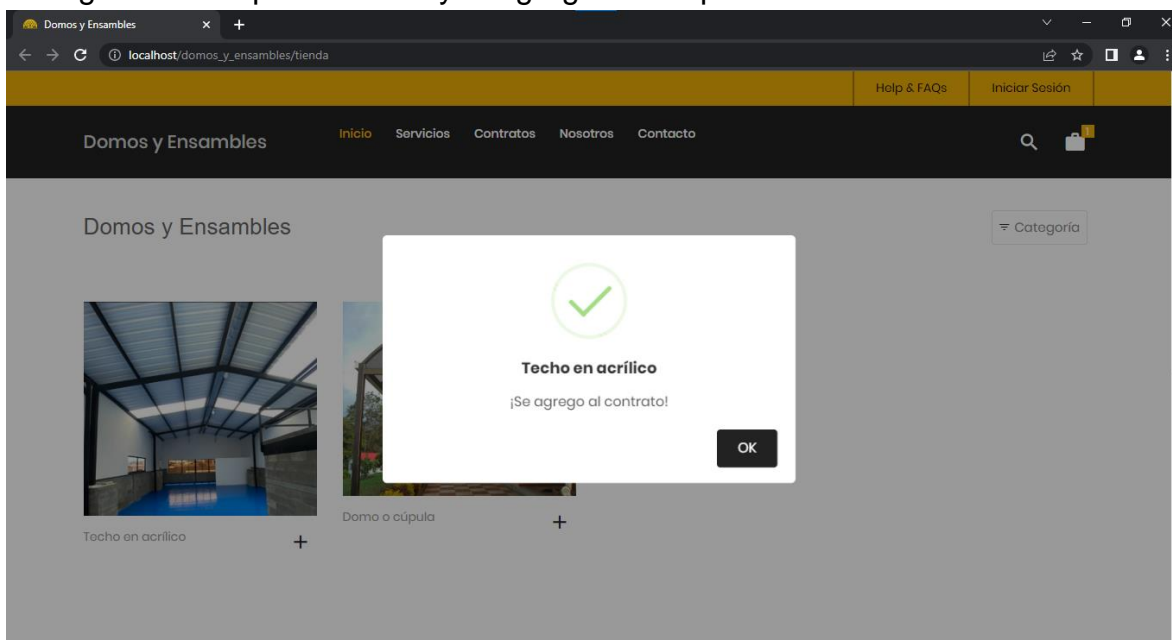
Domos y Ensambles

localhost/domos_y_ensambles/tienda

Help & FAQs

Iniciar Sesión

Domos y Ensambles

Inicio

Servicios

Contratos

Nosotros

Contacto

1

Domos y Ensambles

Categoría

Techo en acrílico

¡Se agrego al contrato!

OK

Techo en acrílico

+

Domo o cúpula

+